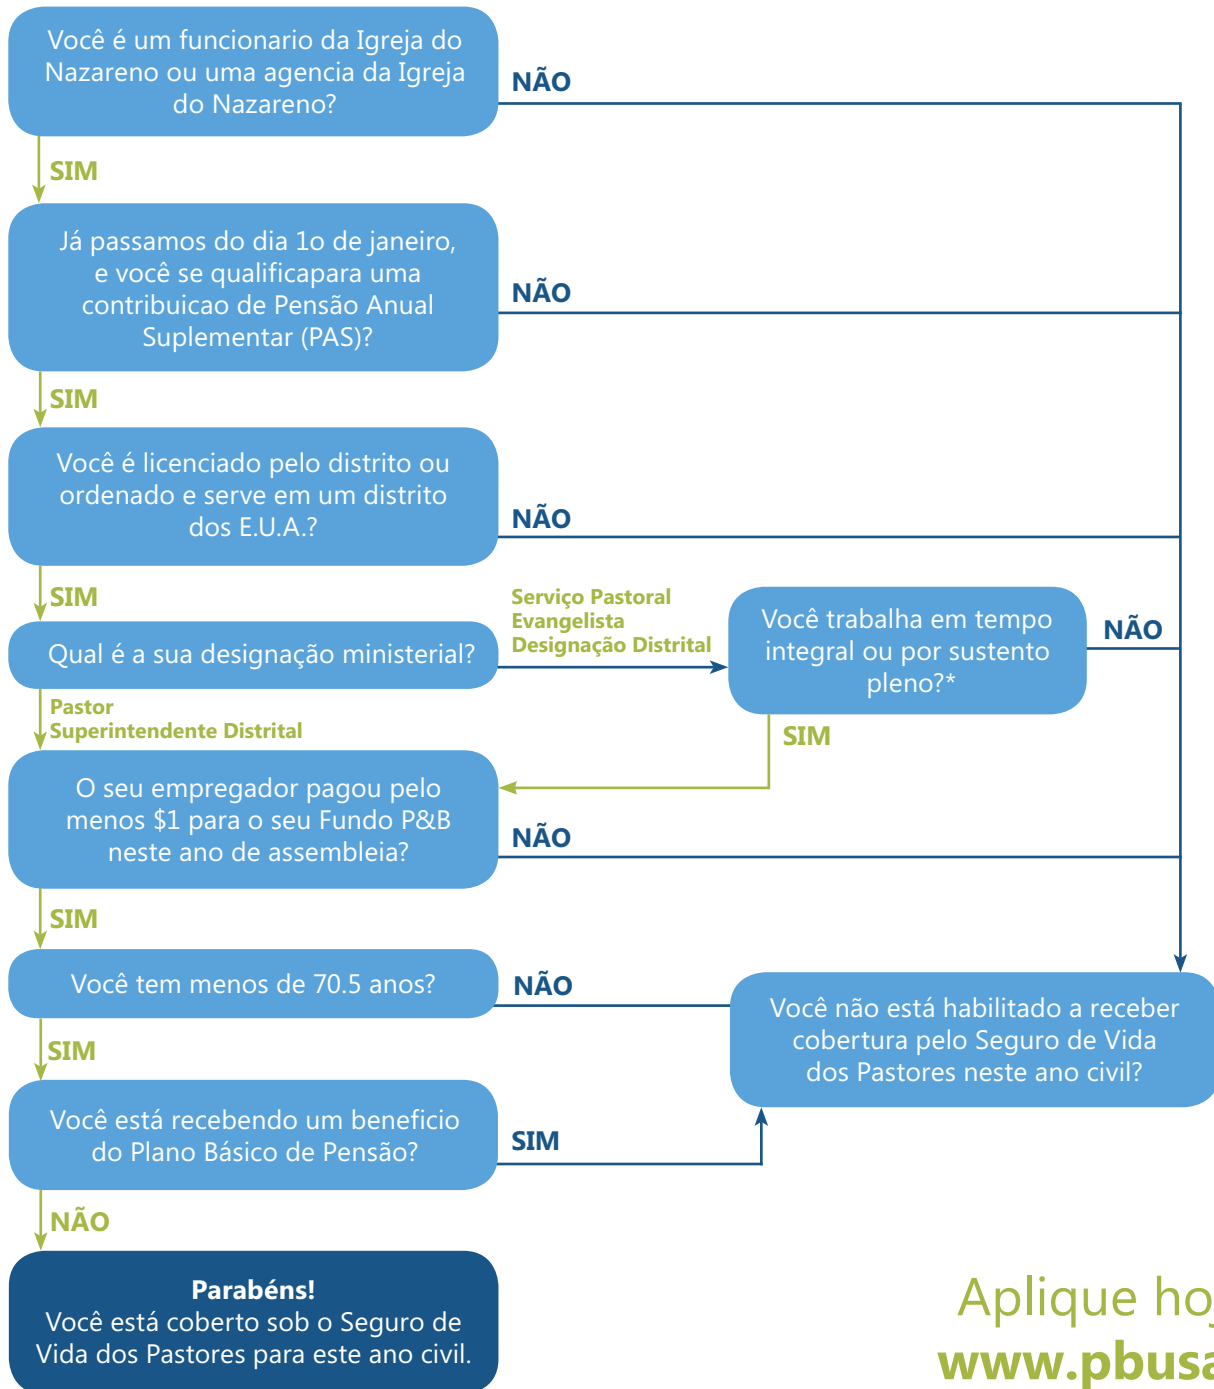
Você é um funcionario da Igreja do Nazareno ou uma agencia da Igreja do Nazareno?

NÃO

SIM

Já passamos do dia 1o de janeiro, e você se qualificapara uma contribuicao de Pensão Anual Suplementar (PAS)?

NÃO

SIM

Você é licenciado pelo distrito ou ordenado e serve em um distrito dos E.U.A.?

NÃO

SIM

Qual é a sua designação ministerial?

Serviço Pastoral
Evangelista
Designação Distrital

Você trabalha em tempo integral ou por sustento pleno?*

NÃO

SIM

Pastor
Superintendente Distrital

O seu empregador pagou pelo menos $1 para o seu Fundo P&B neste ano de assembleia?

NÃO

SIM

Você tem menos de 70.5 anos?

NÃO

Você não está habilitado a receber cobertura pelo Seguro de Vida dos Pastores neste ano civil?

SIM

Você está recebendo um beneficio do Plano Básico de Pensão?

SIM

NÃO

Parabéns!
Você está coberto sob o Seguro de Vida dos Pastores para este ano civil.

Aplique ho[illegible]
www.pbusa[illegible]